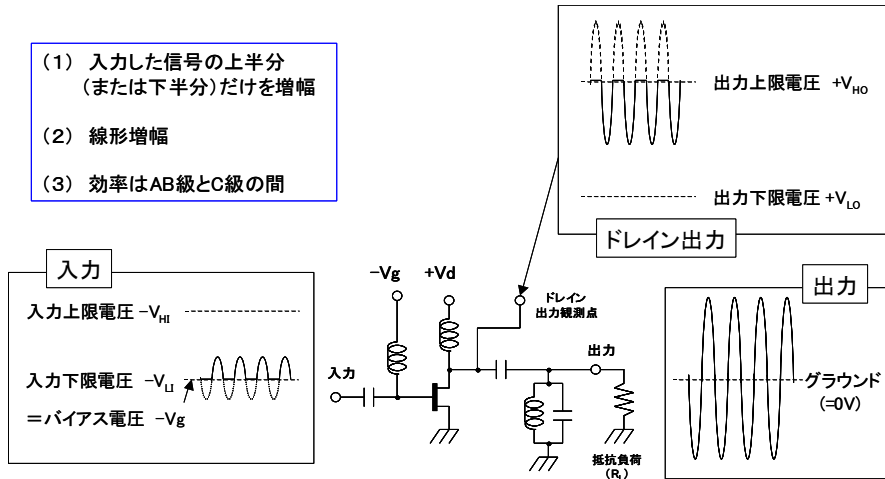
（1） 入力した信号の上半分 （または下半分）だけを増幅

（2） 線形増幅

（3） 効率はAB級とC級の間

出力上限電圧 $+V_{HO}$

出力下限電圧 $+V_{LO}$

ドレイン出力

入力

入力上限電圧 $-V_{HI}$

入力下限電圧 $-V_{LI}$

＝バイアス電圧 $-Vg$

$-Vg$

$+Vd$

ドレイン出力観測点

入力

出力

抵抗負荷 ($R_L$)

出力

グラウンド (=0V)